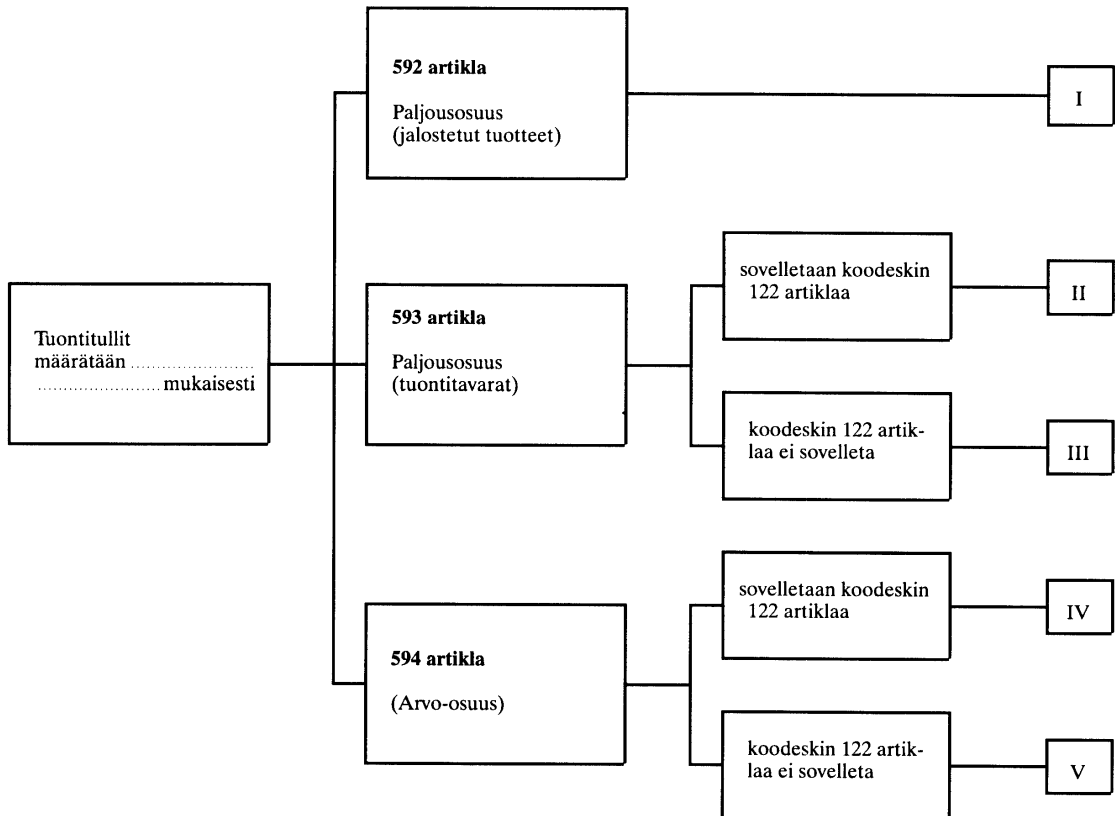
Tuontitullit määrätään ........................ ........................ mukaisesti

**592 artikla**

Paljousosuus (jalostetut tuotteet)

I

**593 artikla**

Paljousosuus (tuontitavarat)

sovelletaan koodeskin 122 artiklaa

II

koodeskin 122 artiklaa ei sovelleta

III

**594 artikla**

(Arvo-osuus)

sovelletaan koodeskin 122 artiklaa

IV

koodeskin 122 artiklaa ei sovelleta

V